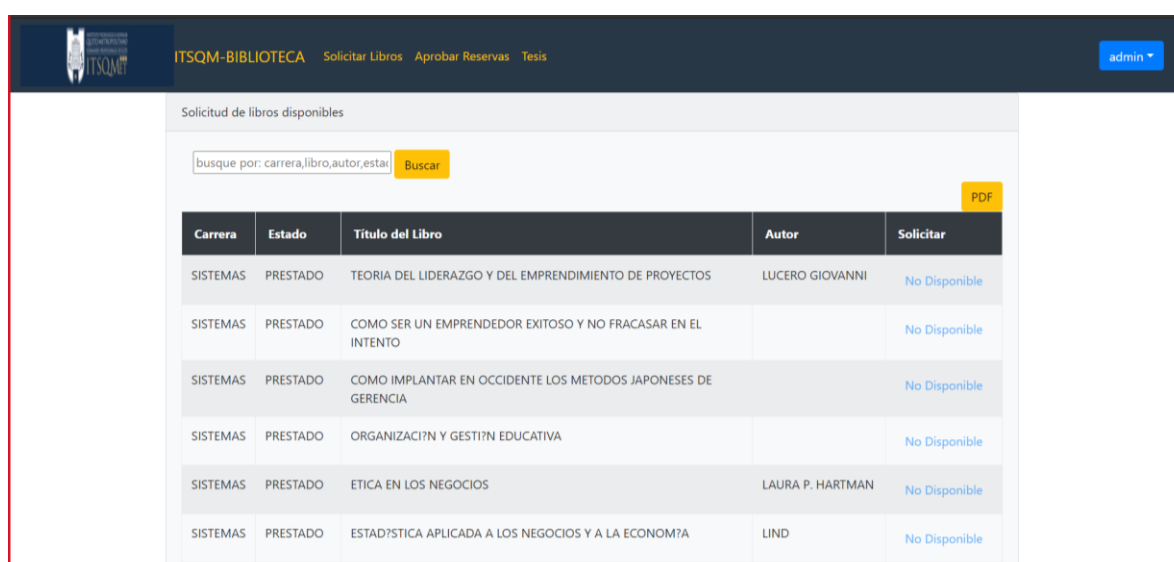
ITSQMET

ITSQM-BIBLIOTECA Solicitar Libros Aprobar Reservas Tesis

admin

Solicitud de libros disponibles

busque por: carrera,libro,autor,estac

Buscar

PDF

| Carrera | Estado | Titulo del Libro | Autor | Solicitar |
|---|---|---|---|---|
| SISTEMAS | PRESTADO | TEORIA DEL LIDERAZGO Y DEL EMPRENDIMIENTO DE PROYECTOS | LUCERO GIOVANNI | No Disponible |
| SISTEMAS | PRESTADO | COMO SER UN EMPRENDEDOR EXITOSO Y NO FRACASAR EN EL INTENTO | | No Disponible |
| SISTEMAS | PRESTADO | COMO IMPLANTAR EN OCCIDENTE LOS METODOS JAPONESES DE GERENCIA | | No Disponible |
| SISTEMAS | PRESTADO | ORGANIZACI?N Y GESTI?N EDUCATIVA | | No Disponible |
| SISTEMAS | PRESTADO | ETICA EN LOS NEGOCIOS | LAURA P. HARTMAN | No Disponible |
| SISTEMAS | PRESTADO | ESTAD?STICA APLICADA A LOS NEGOCIOS Y A LA ECONOM?A | LIND | No Disponible |